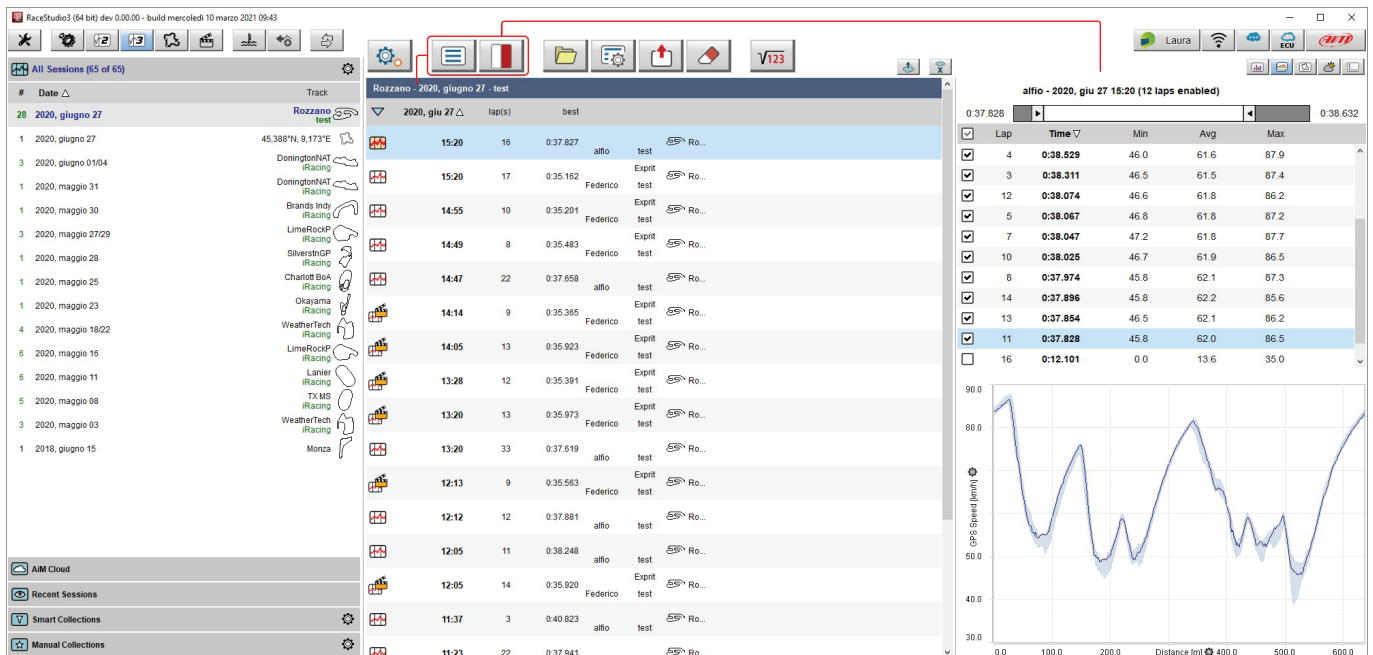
RaceStudio3 (64 bit) dev 0.00.00 - build mercoledì 10 marzo 2021 09:43

Laura

All Sessions (65 of 65)

| # | Date △ | Track |
|---|---|---|
| 28 | 2020, giugno 27 | Rozzano test |
| 1 | 2020, giugno 27 | 45,388°N, 9,173°E |
| 3 | 2020, giugno 01/04 | DonigtonNAT iRacing |
| 1 | 2020, maggio 31 | DonigtonNAT iRacing |
| 1 | 2020, maggio 30 | Brands Indy iRacing |
| 3 | 2020, maggio 27/29 | LimeRockP iRacing |
| 1 | 2020, maggio 28 | SilverstnGP iRacing |
| 1 | 2020, maggio 25 | Charlott BoA iRacing |
| 1 | 2020, maggio 23 | Okayama iRacing |
| 4 | 2020, maggio 18/22 | WeatherTech iRacing |
| 6 | 2020, maggio 16 | LimeRockP iRacing |
| 6 | 2020, maggio 11 | Lanier iRacing |
| 5 | 2020, maggio 08 | TX MS iRacing |
| 3 | 2020, maggio 03 | WeatherTech iRacing |
| 1 | 2018, giugno 15 | Monza |

AiM Cloud
Recent Sessions
Smart Collections
Manual Collections

Rozzano - 2020, giugno 27 - test

| 2020, giu 27 △ | lap(s) | best | | | |
|---|---|---|---|---|---|
| 15:20 | 16 | 0:37.827 | alfio | test | Ro... |
| 15:20 | 17 | 0:35.162 | Federico | Exprit test | Ro... |
| 14:55 | 10 | 0:35.201 | Federico | Exprit test | Ro... |
| 14:49 | 8 | 0:35.483 | Federico | Exprit test | Ro... |
| 14:47 | 22 | 0:37.658 | alfio | test | Ro... |
| 14:14 | 9 | 0:35.365 | Federico | Exprit test | Ro... |
| 14:05 | 13 | 0:35.923 | Federico | Exprit test | Ro... |
| 13:28 | 12 | 0:35.391 | Federico | Exprit test | Ro... |
| 13:20 | 13 | 0:35.973 | Federico | Exprit test | Ro... |
| 13:20 | 33 | 0:37.619 | alfio | test | Ro... |
| 12:13 | 9 | 0:35.563 | Federico | Exprit test | Ro... |
| 12:12 | 12 | 0:37.881 | alfio | test | Ro... |
| 12:05 | 11 | 0:38.248 | alfio | test | Ro... |
| 12:05 | 14 | 0:35.920 | Federico | Exprit test | Ro... |
| 11:37 | 3 | 0:40.823 | alfio | test | Ro... |
| 11:23 | 22 | 0:37.941 | | | Ro... |

alfio - 2020, giu 27 15:20 (12 laps enabled)

0:37.828 0:38.632

| Lap | Time ▽ | Min | Avg | Max |
|---|---|---|---|---|
| 4 | 0:38.529 | 46.0 | 61.6 | 87.9 |
| 3 | 0:38.311 | 46.5 | 61.5 | 87.4 |
| 12 | 0:38.074 | 46.6 | 61.8 | 86.2 |
| 5 | 0:38.067 | 46.8 | 61.8 | 87.2 |
| 7 | 0:38.047 | 47.2 | 61.8 | 87.7 |
| 10 | 0:38.025 | 46.7 | 61.9 | 86.5 |
| 8 | 0:37.974 | 45.8 | 62.1 | 87.3 |
| 14 | 0:37.896 | 45.8 | 62.2 | 85.6 |
| 13 | 0:37.854 | 46.5 | 62.0 | 86.2 |
| 11 | 0:37.828 | 45.8 | 62.0 | 86.5 |
| 16 | 0:12.101 | 0.0 | 13.6 | 35.0 |

90.0
80.0
70.0
60.0
50.0
40.0
30.0
GPS Speed [km/h]
0.0 100.0 200.0 300.0 400.0 500.0 600.0
Distance [m]